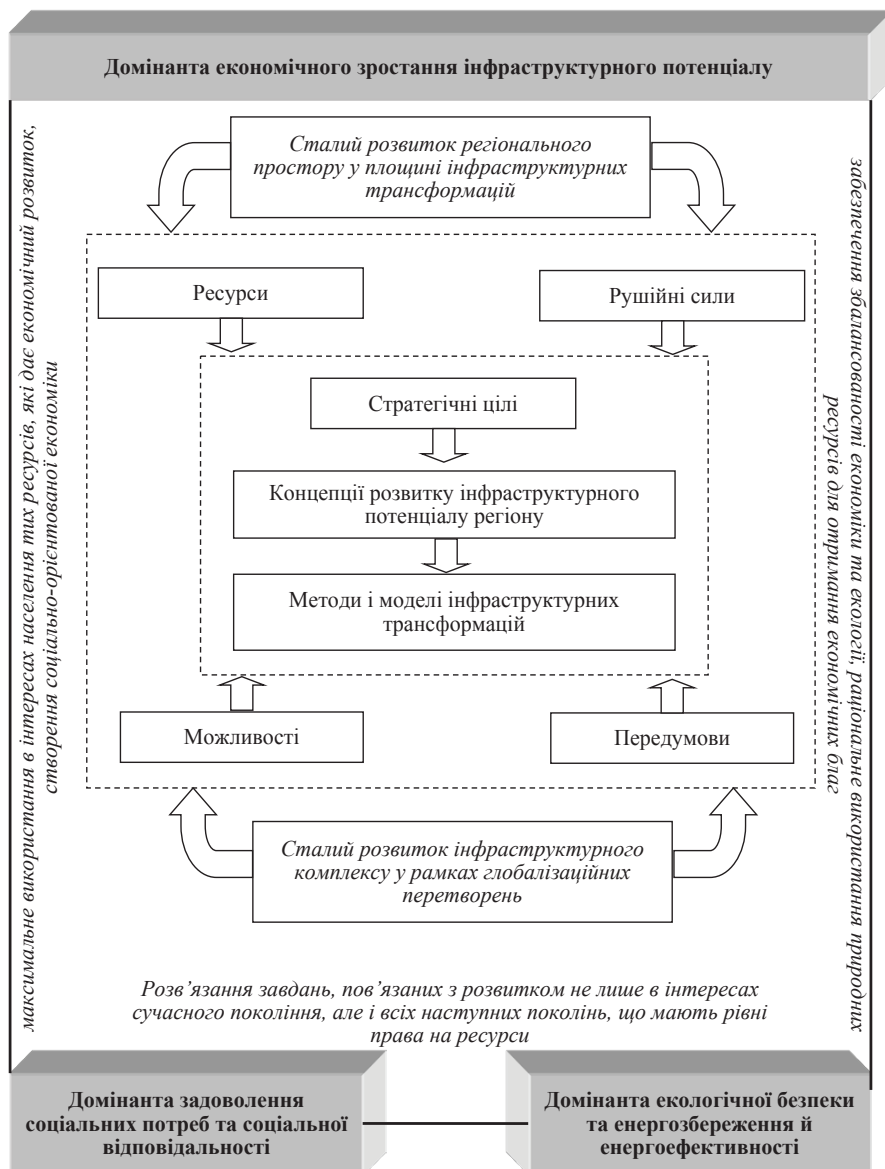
Домінанта економічного зростання інфраструктурного потенціалу

максимальне використання в інтересах населення тих ресурсів, які дає економічний розвиток, створення соціально-орієнтованої економіки

Сталий розвиток регіонального простору у площині інфраструктурних трансформацій

забезпечення збалансованості економіки та екології, раціональне використання природних ресурсів для отримання економічних благ

Ресурси

Рушійні сили

Стратегічні цілі

Концепції розвитку інфраструктурного потенціалу регіону

Методи і моделі інфраструктурних трансформацій

Можливості

Передумови

Сталий розвиток інфраструктурного комплексу у рамках глобалізаційних перетворень

Розв'язання завдань, пов'язаних з розвитком не лише в інтересах сучасного покоління, але і всіх наступних поколінь, що мають рівні права на ресурси

Домінанта задоволення соціальних потреб та соціальної відповідальності

Домінанта екологічної безпеки та енергозбереження й енергоефективності